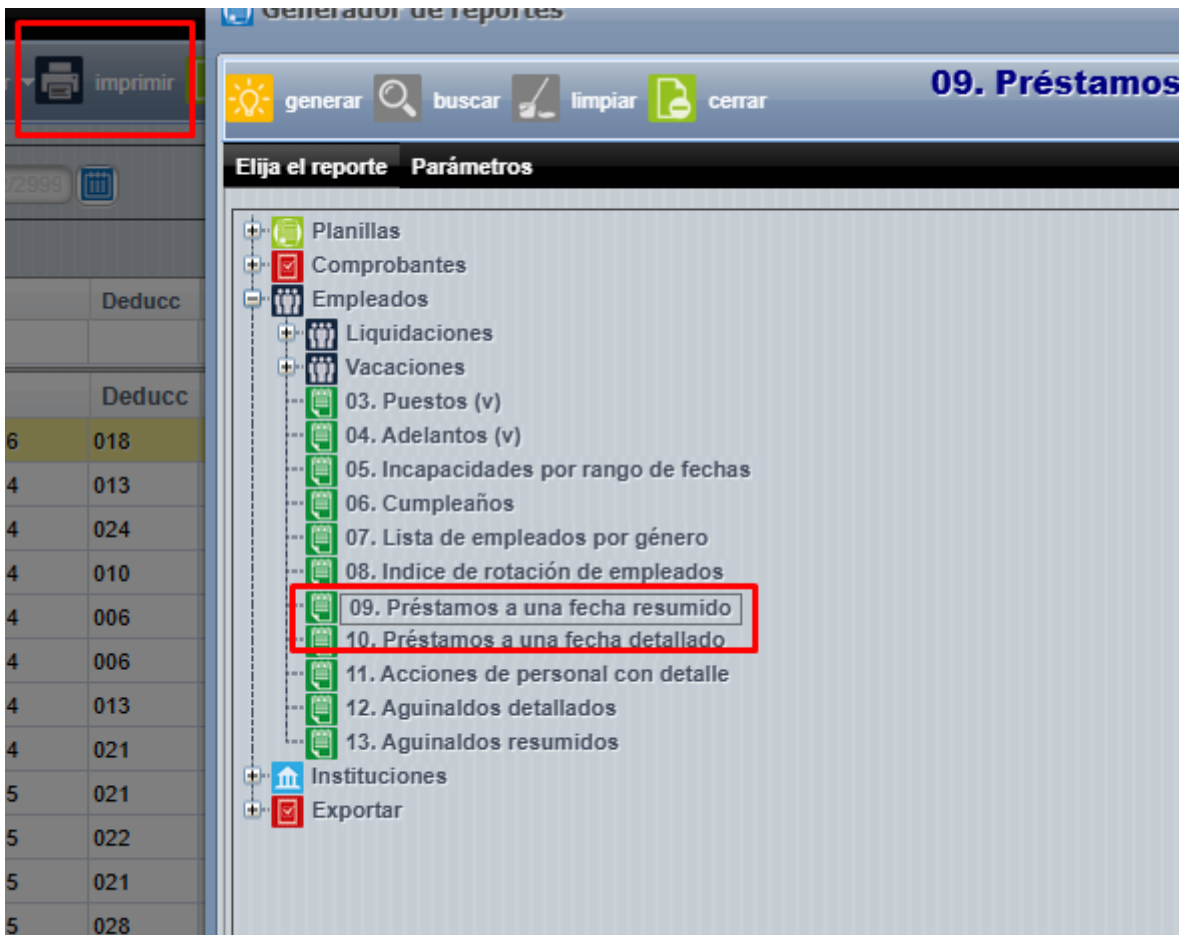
imprimir

/2999

Deducc

Deducc

| | Deducc |
|---|---|
| 6 | 018 |
| 4 | 013 |
| 4 | 024 |
| 4 | 010 |
| 4 | 006 |
| 4 | 006 |
| 4 | 013 |
| 4 | 021 |
| 5 | 021 |
| 5 | 022 |
| 5 | 021 |
| 5 | 028 |

Generador de reportes

generar buscar limpiar cerrar

09. Préstamos

Elija el reporte Parámetros

Planillas
Comprobantes
Empleados
Liquidaciones
Vacaciones
03. Puestos (v)
04. Adelantos (v)
05. Incapacidades por rango de fechas
06. Cumpleaños
07. Lista de empleados por género
08. Indice de rotación de empleados
09. Préstamos a una fecha resumido
10. Préstamos a una fecha detallado
11. Acciones de personal con detalle
12. Aguinaldos detallados
13. Aguinaldos resumidos
Instituciones
Exportar